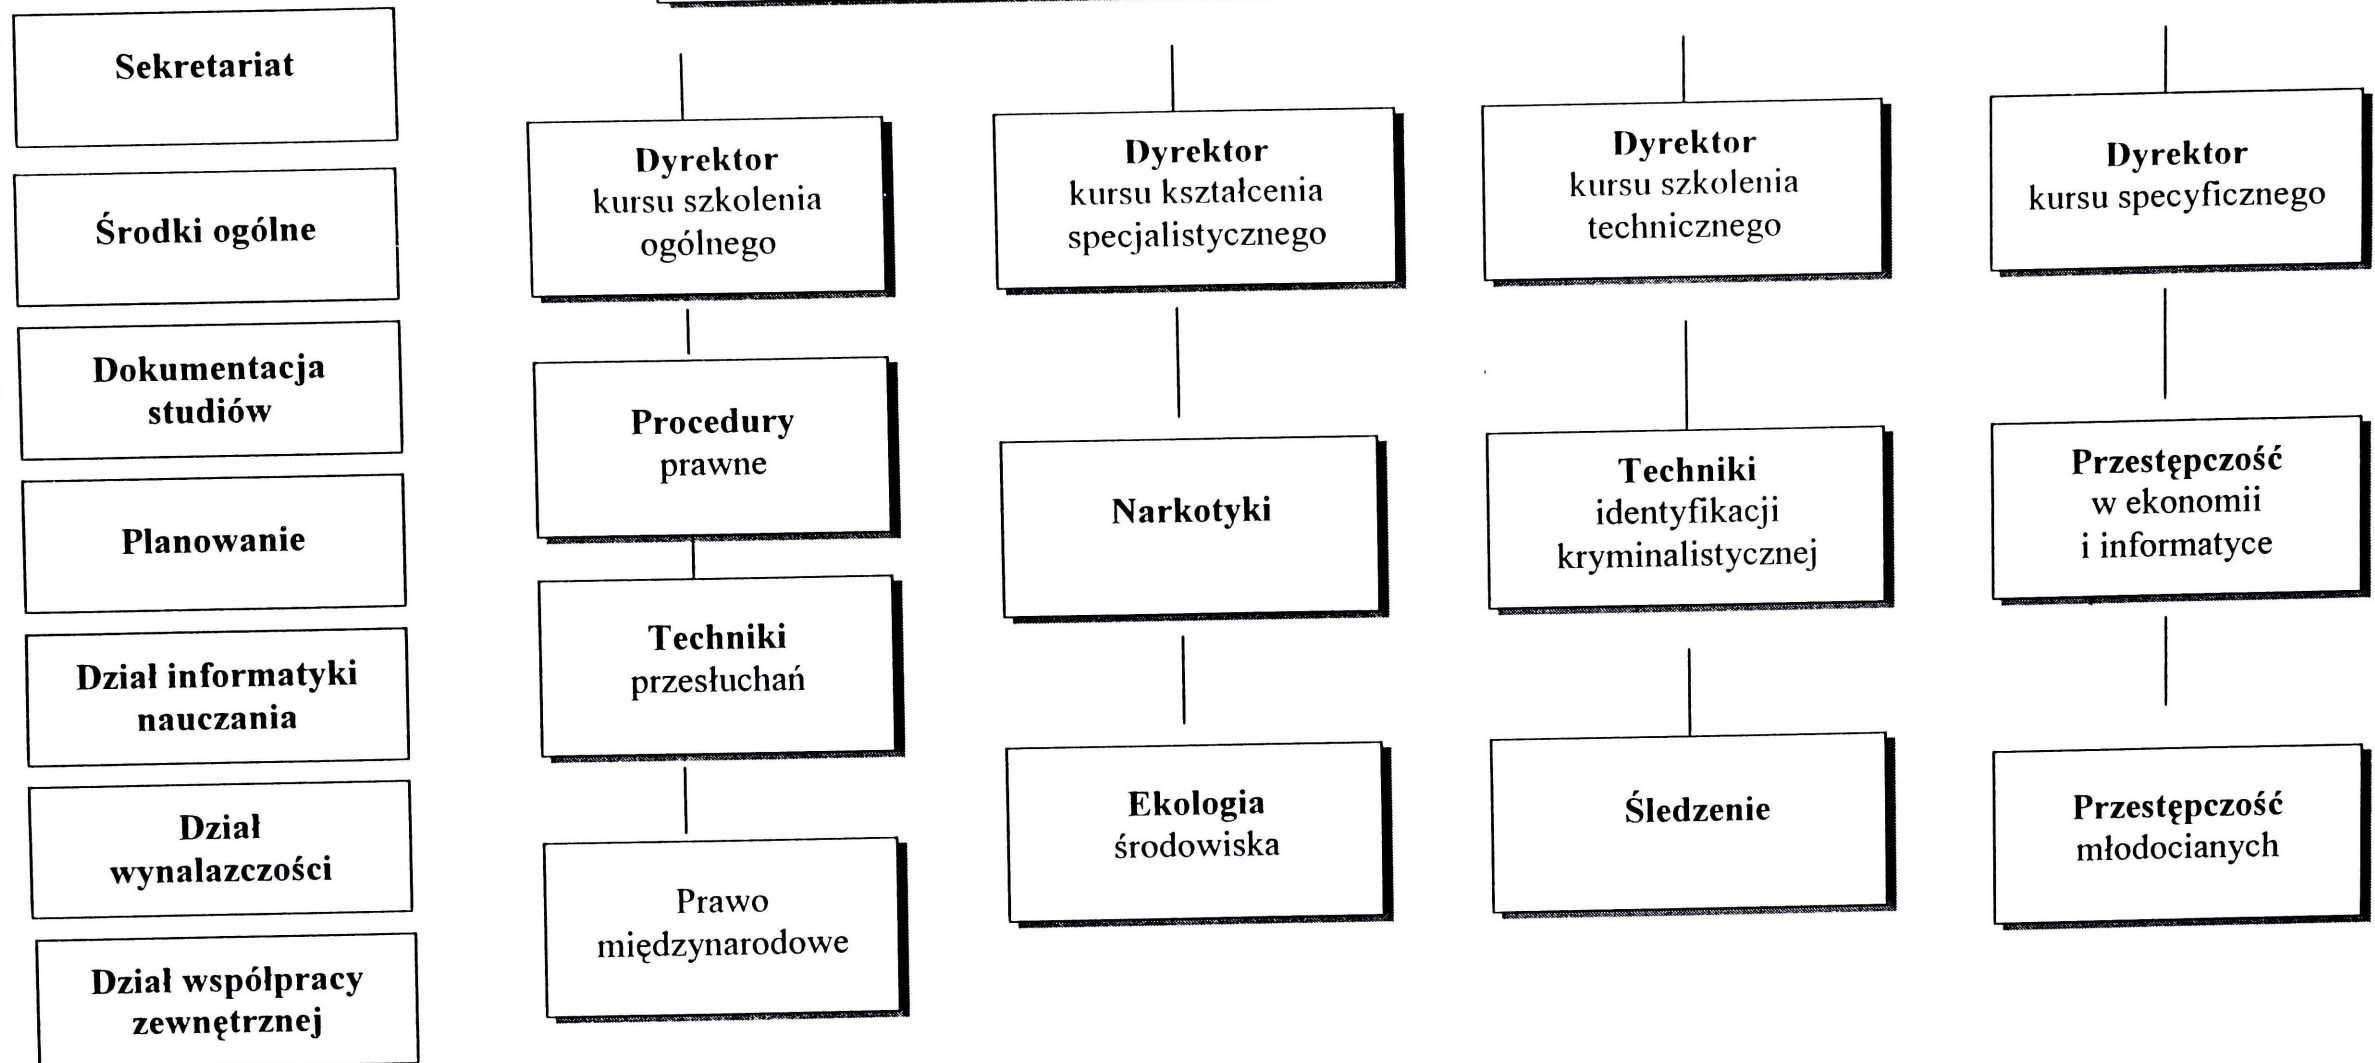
Sekretariat

Środki ogólne

Dokumentacja studiów

Planowanie

Dział informatyki nauczania

Dział wynalazczości

Dział współpracy zewnętrznej

Dyrektor kursu szkolenia ogólnego

Procedury prawne

Techniki przesłuchań

Prawo międzynarodowe

Dyrektor kursu kształcenia specjalistycznego

Narkotyki

Ekologia środowiska

Dyrektor kursu szkolenia technicznego

Techniki identyfikacji kryminalistycznej

Śledzenie

Dyrektor kursu specyficznego

Przestępczość w ekonomii i informatyce

Przestępczość młodocianych